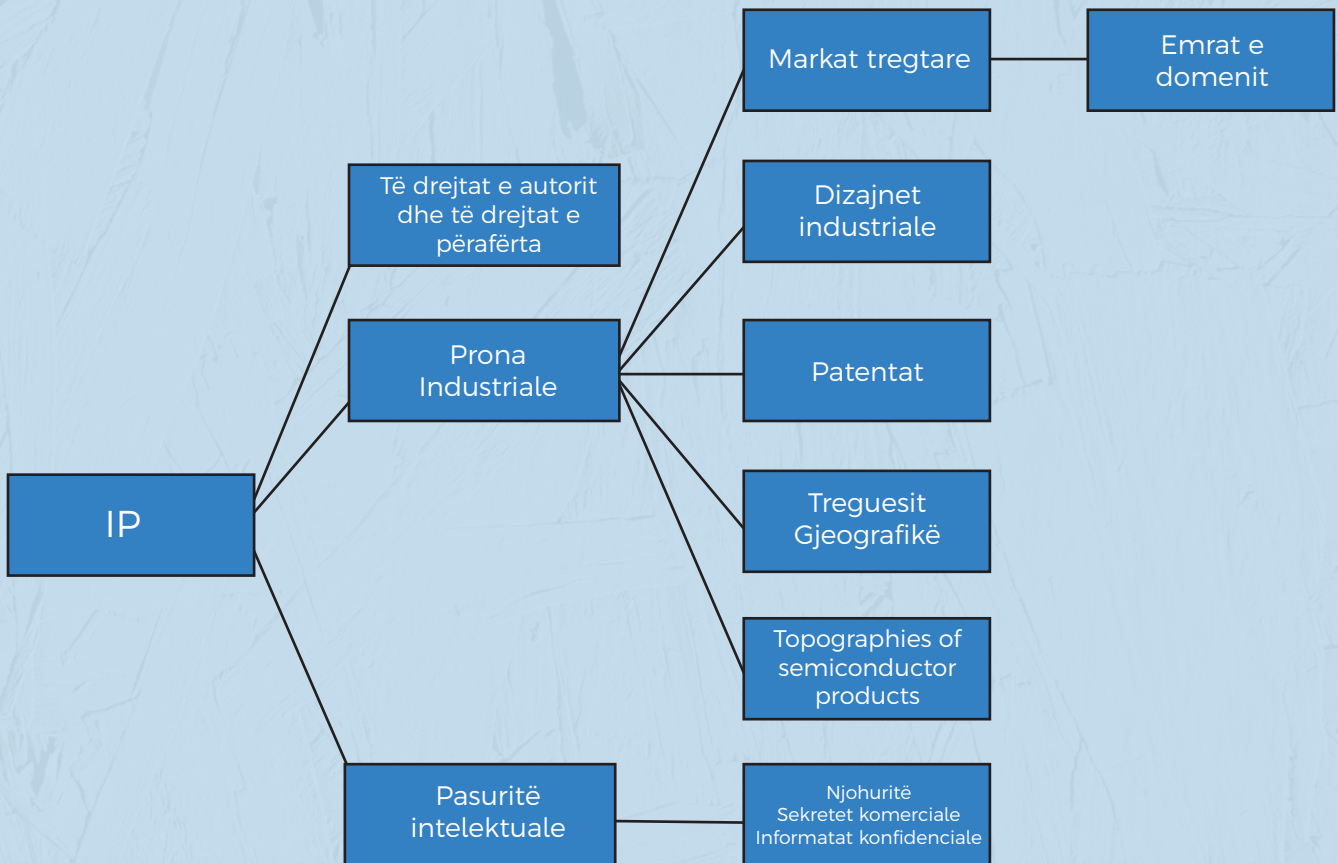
IP

Të drejtat e autorit dhe të drejtat e përafërta

Prona Industriale

Pasuritë intelektuale

Markat tregtare

Emrat e domenit

Dizajnet industriale

Patentat

Treguesit Gjeografikë

Topographies of semiconductor products

Njohuritë
Sekretet komerciale
Informatat konfidenciale